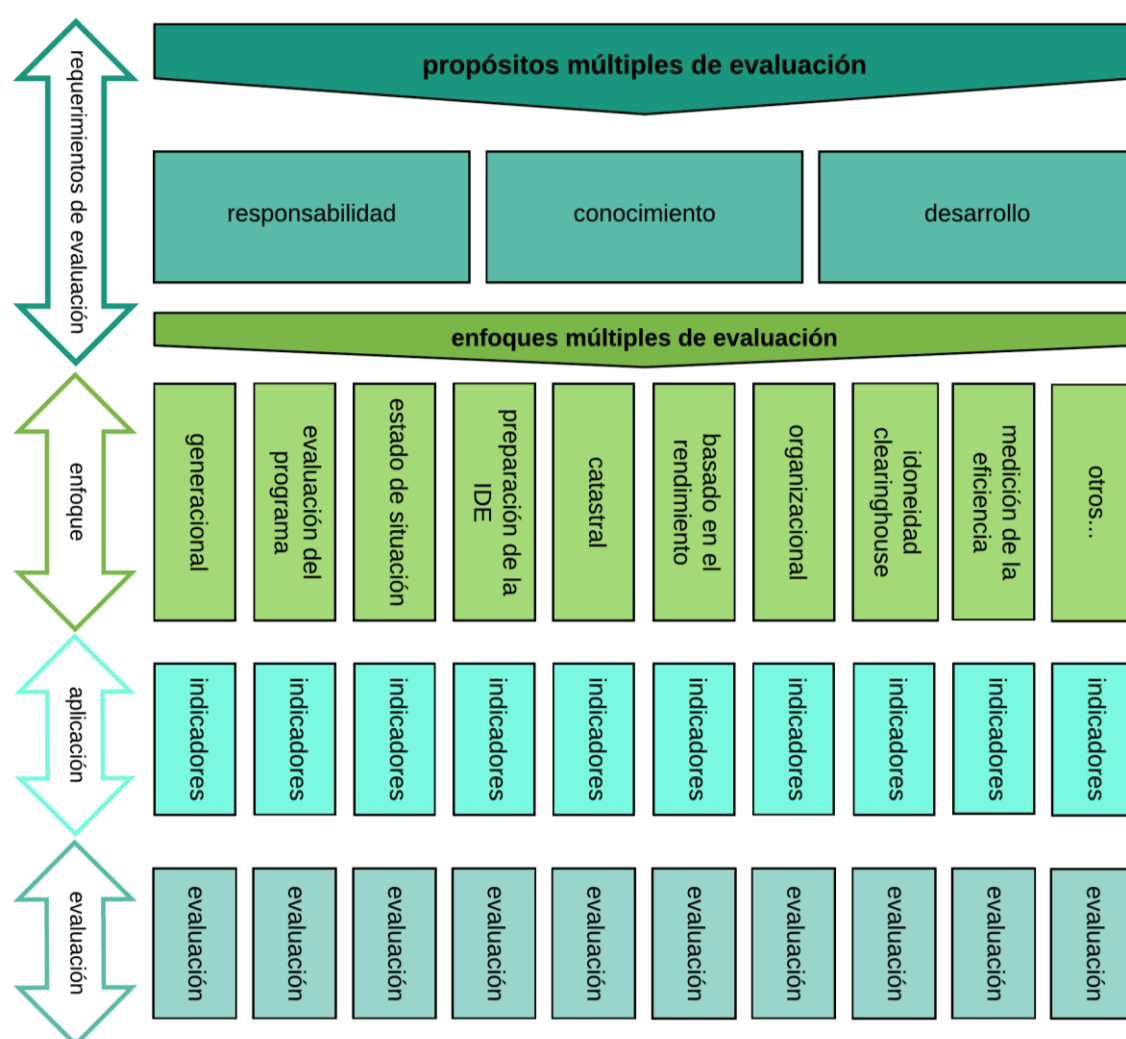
requerimientos de evaluación

propósitos múltiples de evaluación

responsabilidad

conocimiento

desarrollo

enfoques múltiples de evaluación

enfoque

generacional

evaluación del programa

estado de situación

preparación de la IDE

catastral

basado en el rendimiento

organizacional

idoneidad clearinghouse

medición de la eficiencia

otros...

aplicación

indicadores

indicadores

indicadores

indicadores

indicadores

indicadores

indicadores

indicadores

indicadores

indicadores

evaluación

evaluación

evaluación

evaluación

evaluación

evaluación

evaluación

evaluación

evaluación

evaluación

evaluación